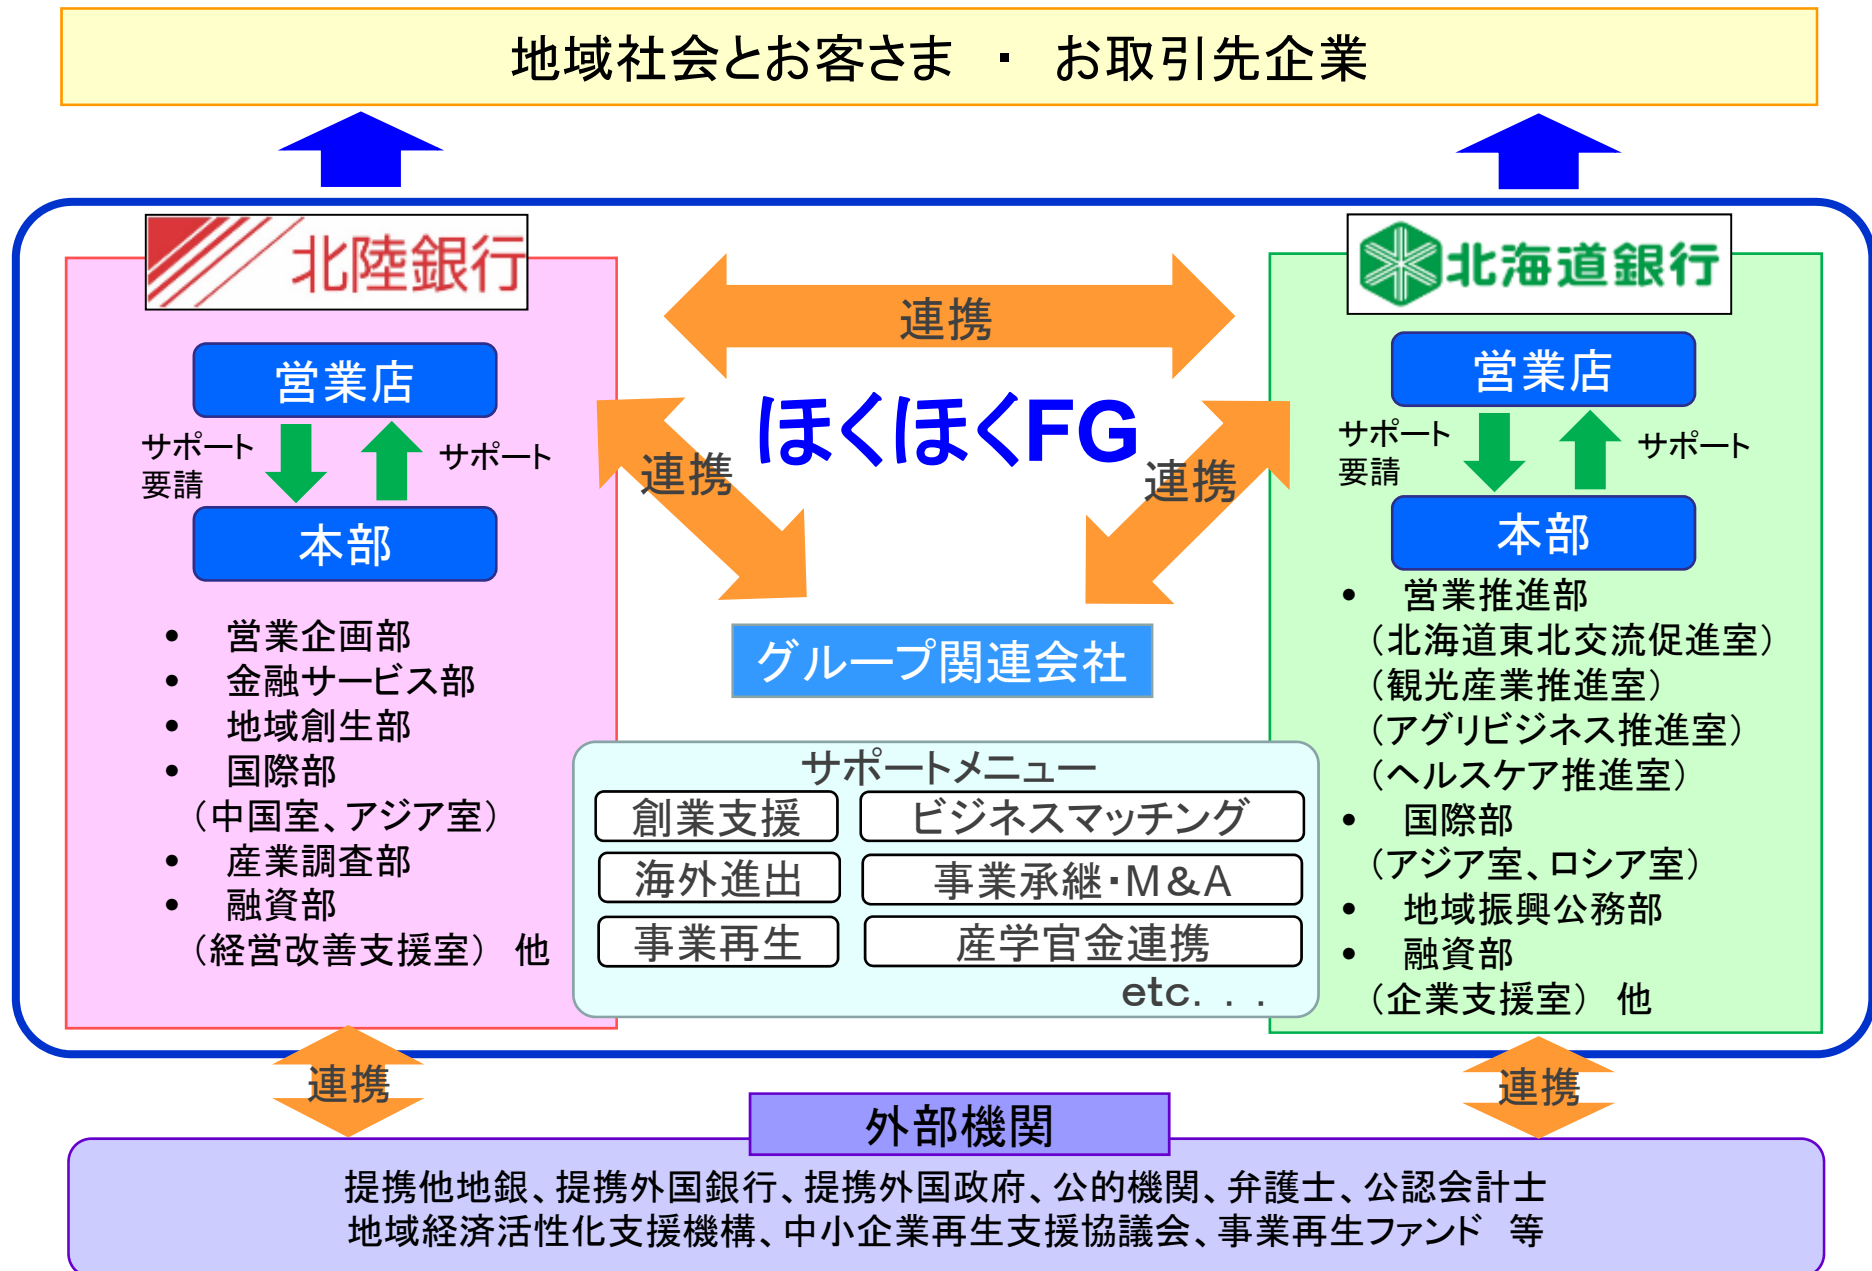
地域社会とお客さま ・ お取引先企業

北陸銀行

営業店

サポート要請

サポート

本部

• 営業企画部
• 金融サービス部
• 地域創生部
• 国際部
（中国室、アジア室）
• 産業調査部
• 融資部
（経営改善支援室） 他

連携

ほくほくFG

連携

連携

グループ関連会社

サポートメニュー

| 創業支援 | ビジネスマッチング |
|---|---|
| 海外進出 | 事業承継･M&A |
| 事業再生 | 産学官金連携 |

etc. . .

北海道銀行

営業店

サポート要請

サポート

本部

• 営業推進部
（北海道東北交流促進室）
（観光産業推進室）
（アグリビジネス推進室）
（ヘルスケア推進室）
• 国際部
（アジア室、ロシア室）
• 地域振興公務部
• 融資部
（企業支援室） 他

連携

連携

外部機関

提携他地銀、提携外国銀行、提携外国政府、公的機関、弁護士、公認会計士
地域経済活性化支援機構、中小企業再生支援協議会、事業再生ファンド 等